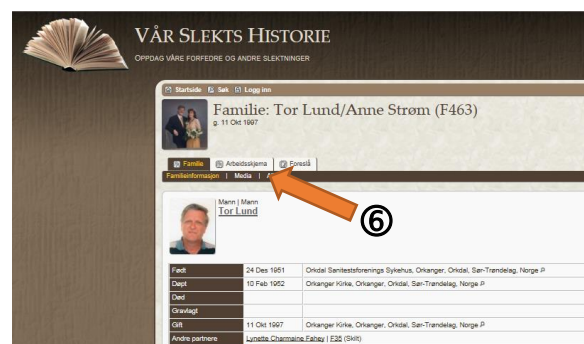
VÅR SLEKTS HISTORIE
OPPDAG VÅRE FORFEDRE OG ANDRE SLEKTNINGER

Startside | Søk | Logg inn

Familie: Tor Lund/Anne Strøm (F463)
g. 11 Okt 1997

Familie | Arbeidsskjema | Foreslå
Familieinformasjon | Media | A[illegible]

⑥

Mann | Mann
Tor Lund

| | | |
|---|---|---|
| Født | 24 Des 1951 | Orkdal Sanitetsforenings Sykehus, Orkanger, Orkdal, Sør-Trøndelag, Norge |
| Døpt | 10 Feb 1952 | Orkanger Kirke, Orkanger, Orkdal, Sør-Trøndelag, Norge |
| Død | | |
| Gravlagt | | |
| Gift | 11 Okt 1997 | Orkanger Kirke, Orkanger, Orkdal, Sør-Trøndelag, Norge |
| Andre partnere | Lynette Charmaine Fahey \| F35 (Skilt) | |